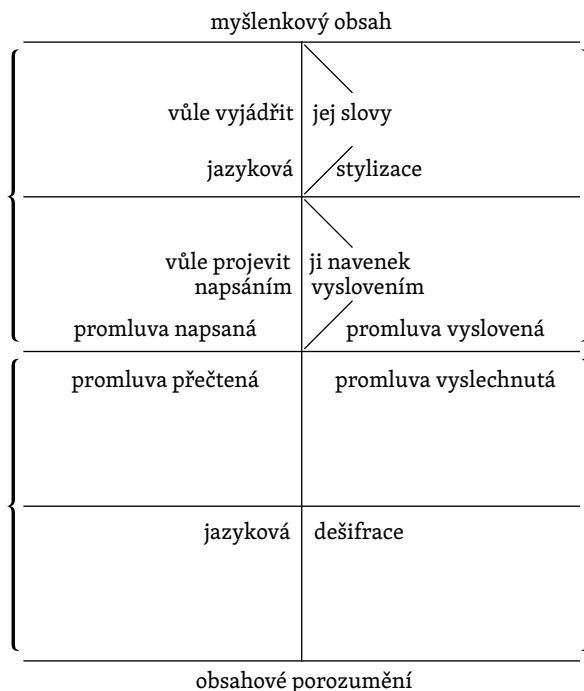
myšlenkový obsah

vůle vyjádřit jej slovy

jazyková stylizace

vůle projevit ji navenek

napsáním vyslovením

promluva napsaná promluva vyslovená

promluva přečtená promluva vyslechnutá

jazyková dešifrace

obsahové porozumění